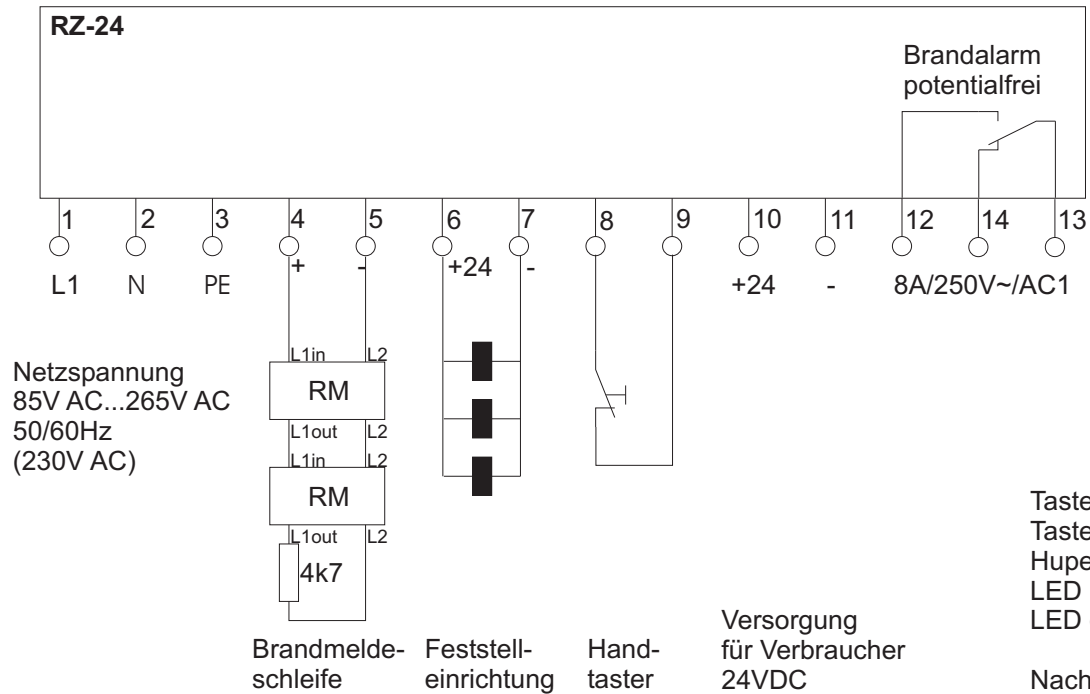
RZ-24

Brandalarm potentialfrei

1 2 3 4 5 6 7 8 9 10 11 12 14 13

L1 N PE + - +24 - +24 - 8A/250V~/AC1

Netzspannung
85V AC...265V AC
50/60Hz
(230V AC)

L1in L2
RM
L1out L2
L1in L2
RM
L1out L2
4k7

Taste
Taste
Hupe
LED
LED

Nach

Brandmeldeschleife

Feststelleinrichtung

Handtaster

Versorgung für Verbraucher 24VDC